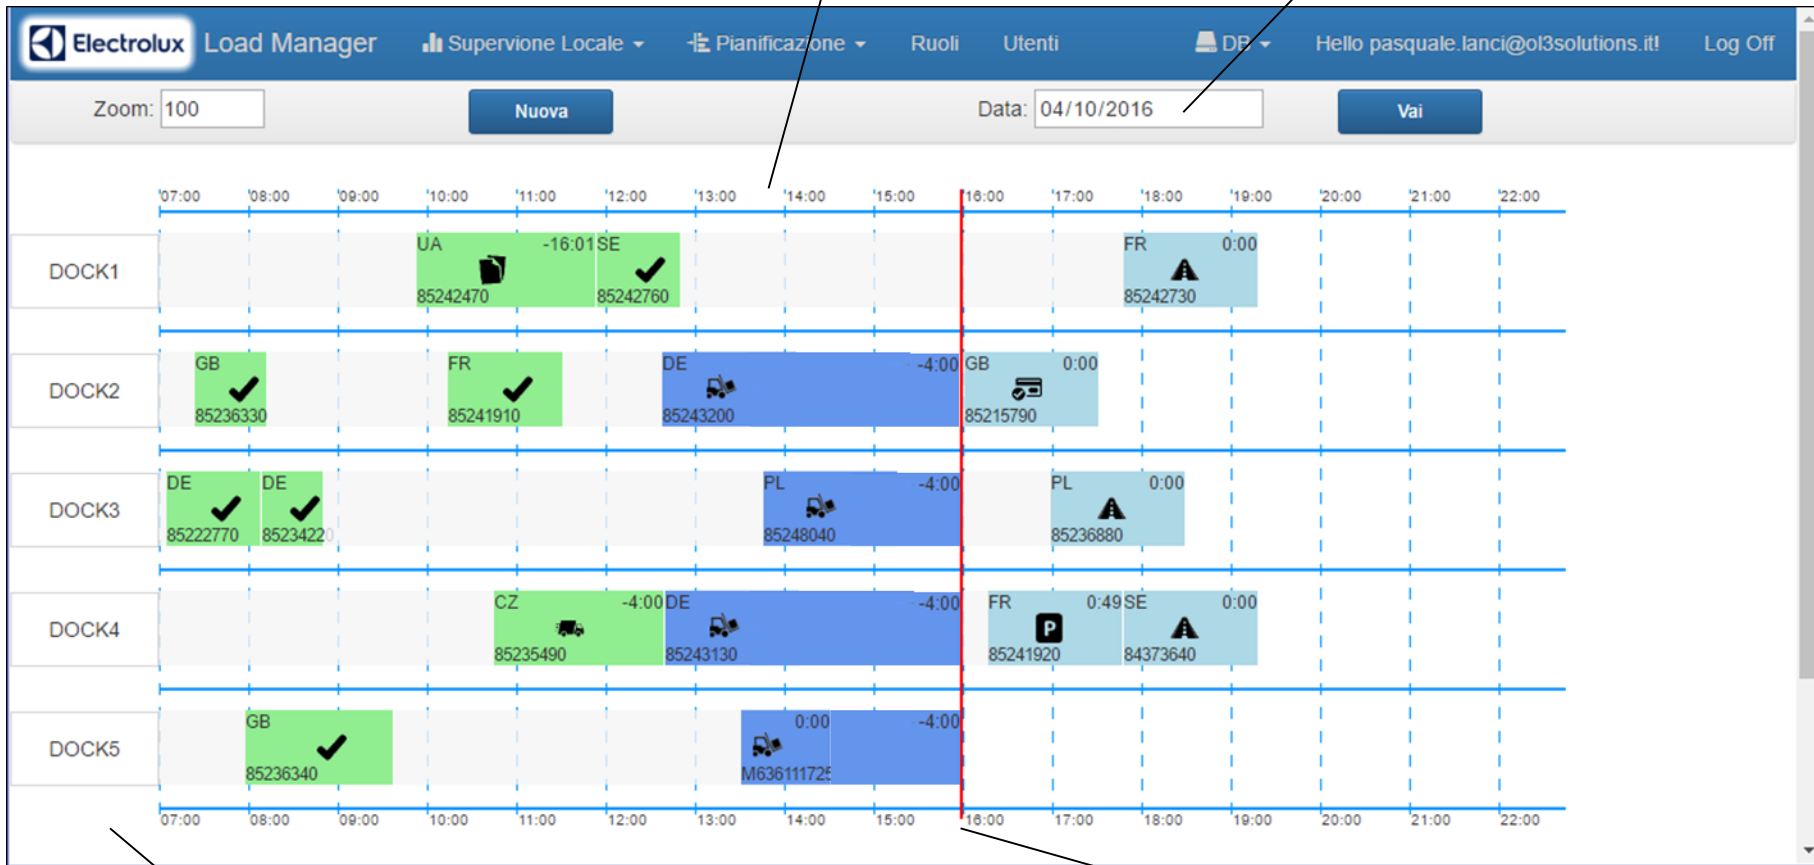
Electrolux Load Manager Supervione Locale Pianificazione Ruoli Utenti DB Hello pasquale.lanci@ol3solutions.it! Log Off

Zoom: 100 Nuova Data: 04/10/2016 Vai

07:00 08:00 09:00 10:00 11:00 12:00 13:00 14:00 15:00 16:00 17:00 18:00 19:00 20:00 21:00 22:00

DOCK1
UA -16:01 85242470
SE 85242760
FR 0:00 85242730

DOCK2
GB 85236330
FR 85241910
DE -4:00 85243200
GB 0:00 85215790

DOCK3
DE 85222770
DE 85234220
PL -4:00 85248040
PL 0:00 85236880

DOCK4
CZ -4:00 85235490
DE -4:00 85243130
FR 0:49 85241920
SE 0:00 84373640

DOCK5
GB 85236340
0:00 M636111725
-4:00

07:00 08:00 09:00 10:00 11:00 12:00 13:00 14:00 15:00 16:00 17:00 18:00 19:00 20:00 21:00 22:00